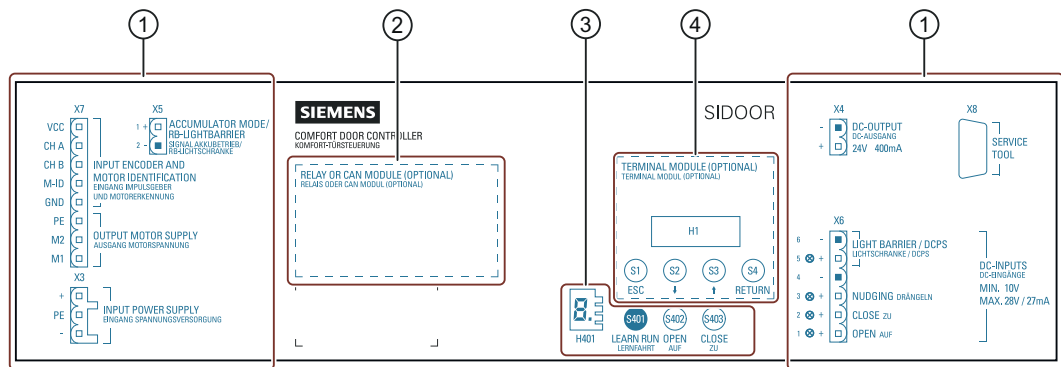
1
2
3
4
1

X7
VCC
CH A
CH B
M-ID
GND
PE
M2
M1
INPUT ENCODER AND MOTOR IDENTIFICATION
EINGANG IMPULSGEBER UND MOTORERKENNUNG
OUTPUT MOTOR SUPPLY
AUSGANG MOTORSPANNUNG

X5
1 +
2 -
ACCUMULATOR MODE/ RB-LIGHTBARRIER
SIGNAL AKKUBETRIEB/ RB-LICHTSCHRANKE

X3
+
PE
-
INPUT POWER SUPPLY
EINGANG SPANNUNGSVERSORGUNG

SIEMENS
COMFORT DOOR CONTROLLER
KOMFORT-TÜRSTEUERUNG

RELAY OR CAN MODULE (OPTIONAL)
RELAIS ODER CAN MODUL (OPTIONAL)

SIDOOR

TERMINAL MODULE (OPTIONAL)
TERMINAL MODUL (OPTIONAL)
H1
S1
ESC
S2
↓
S3
↑
S4
RETURN

8.
H401
S401
LEARN RUN
LERNFAHRT
S402
OPEN
AUF
S403
CLOSE
ZU

X4
-
+
DC-OUTPUT
DC-AUSGANG
24V 400mA

X8
SERVICE TOOL

X6
6 -
5 +
4 -
3 +
2 +
1 +
LIGHT BARRIER / DCPS
LICHTSCHRANKE / DCPS
NUDGING DRÄNGELN
CLOSE ZU
OPEN AUF
DC-INPUTS
DC-EINGÄNGE
MIN. 10V
MAX. 28V / 27mA